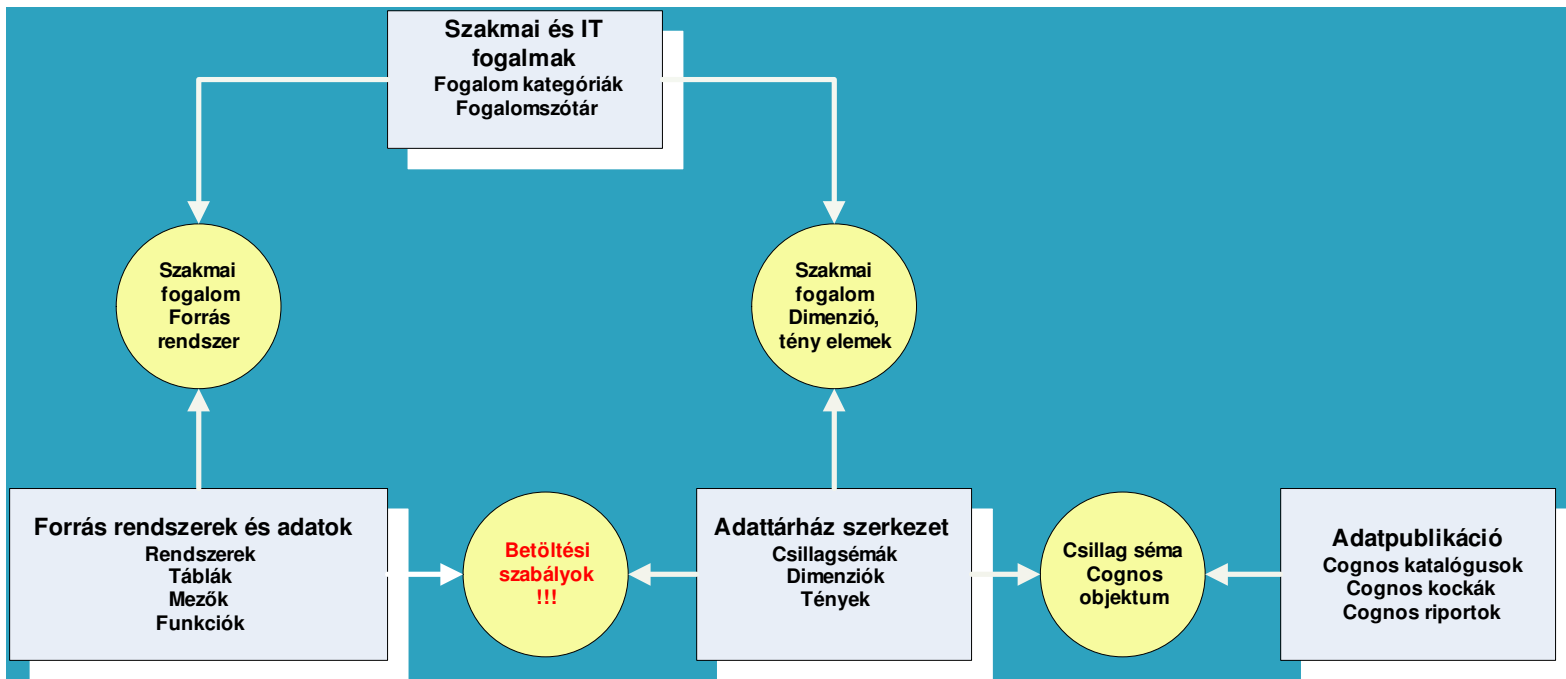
Szakmai és IT fogalmak
Fogalom kategóriák
Fogalomszótár

Szakmai fogalom Forrás rendszer

Szakmai fogalom Dimenzió, tény elemek

Forrás rendszerek és adatok
Rendszerek
Táblák
Mezők
Funkciók

Betöltési szabályok !!!

Adattárház szerkezet
Csillagsémák
Dimenziók
Tények

Csillag séma Cognos objektum

Adatpublikáció
Cognos katalógusok
Cognos kockák
Cognos riportok